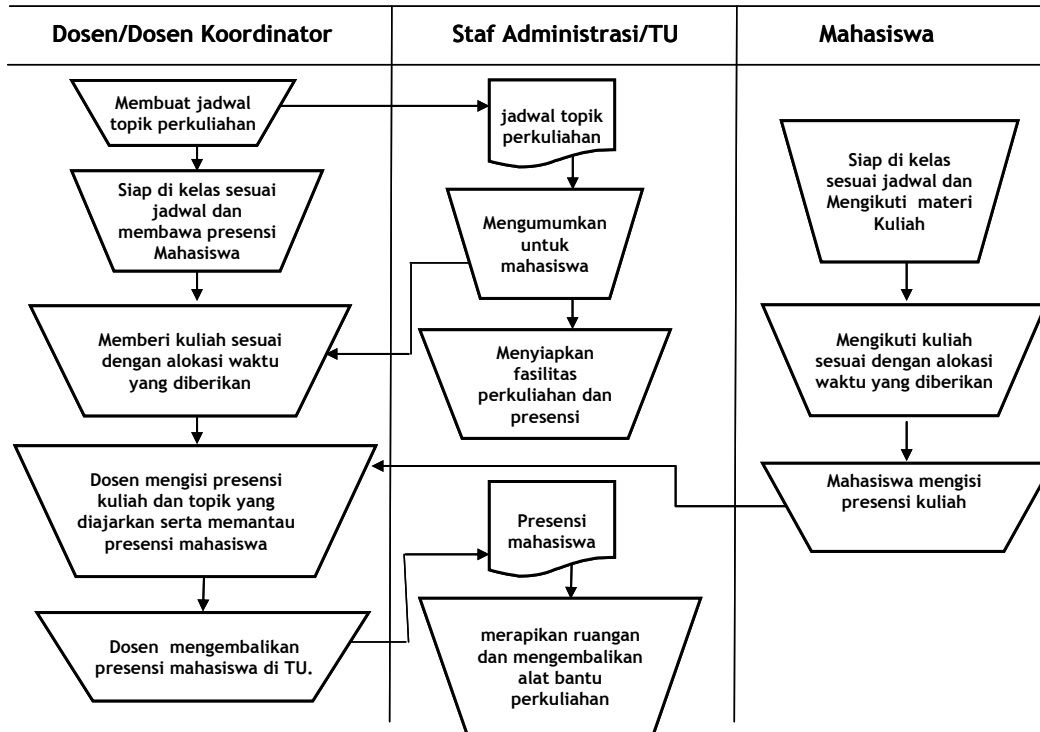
Dosen/Dosen Koordinator

Staf Administrasi/TU

Mahasiswa

Membuat jadwal topik perkuliahan

jadwal topik perkuliahan

Siap di kelas sesuai jadwal dan Mengikuti materi Kuliah

Siap di kelas sesuai jadwal dan membawa presensi Mahasiswa

Mengumumkan untuk mahasiswa

Memberi kuliah sesuai dengan alokasi waktu yang diberikan

Menyiapkan fasilitas perkuliahan dan presensi

Mengikuti kuliah sesuai dengan alokasi waktu yang diberikan

Dosen mengisi presensi kuliah dan topik yang diajarkan serta memantau presensi mahasiswa

Mahasiswa mengisi presensi kuliah

Presensi mahasiswa

Dosen mengembalikan presensi mahasiswa di TU.

merapikan ruangan dan mengembalikan alat bantu perkuliahan